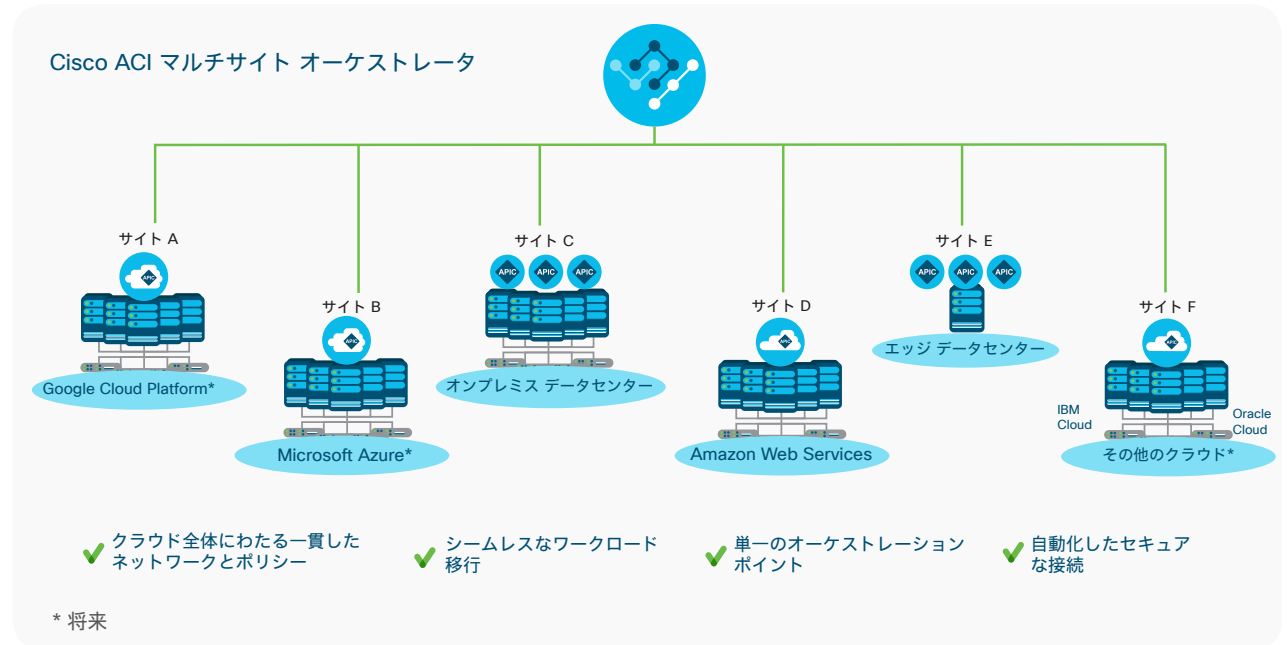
Cisco ACI マルチサイト オーケストレータ

サイト A
APIC
Google Cloud Platform*

サイト B
APIC
Microsoft Azure*

サイト C
APIC APIC APIC
オンプレミス データセンター

サイト D
APIC
Amazon Web Services

サイト E
APIC APIC APIC
エッジ データセンター

サイト F
APIC
IBM Cloud
Oracle Cloud
その他のクラウド*

クラウド全体にわたる一貫したネットワークとポリシー

シームレスなワークロード移行

単一のオーケストレーションポイント

自動化したセキュアな接続

* 将来